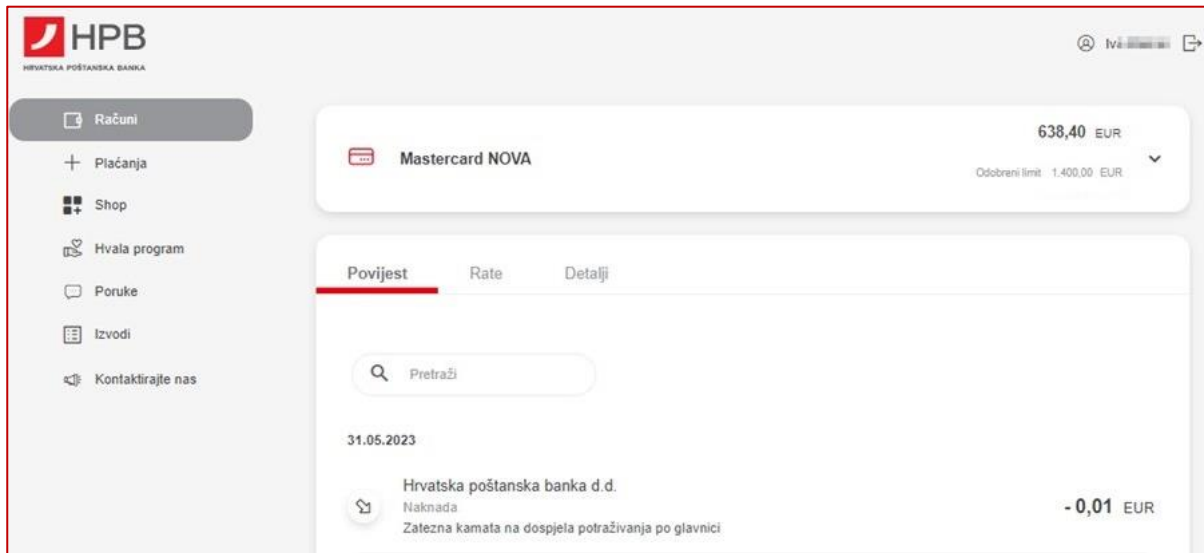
HPB
HRVATSKA POŠTANSKA BANKA

Ivi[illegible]

Računi
Plaćanja
Shop
Hvala program
Poruke
Izvodi
Kontaktirajte nas

Mastercard NOVA
638,40 EUR
Odobreni limit 1.400,00 EUR

Povijest
Rate
Detalji

Pretraži

31.05.2023

Hrvatska poštanska banka d.d.
Naknada
Zatezna kamata na dospjela potraživanja po glavnici
- 0,01 EUR